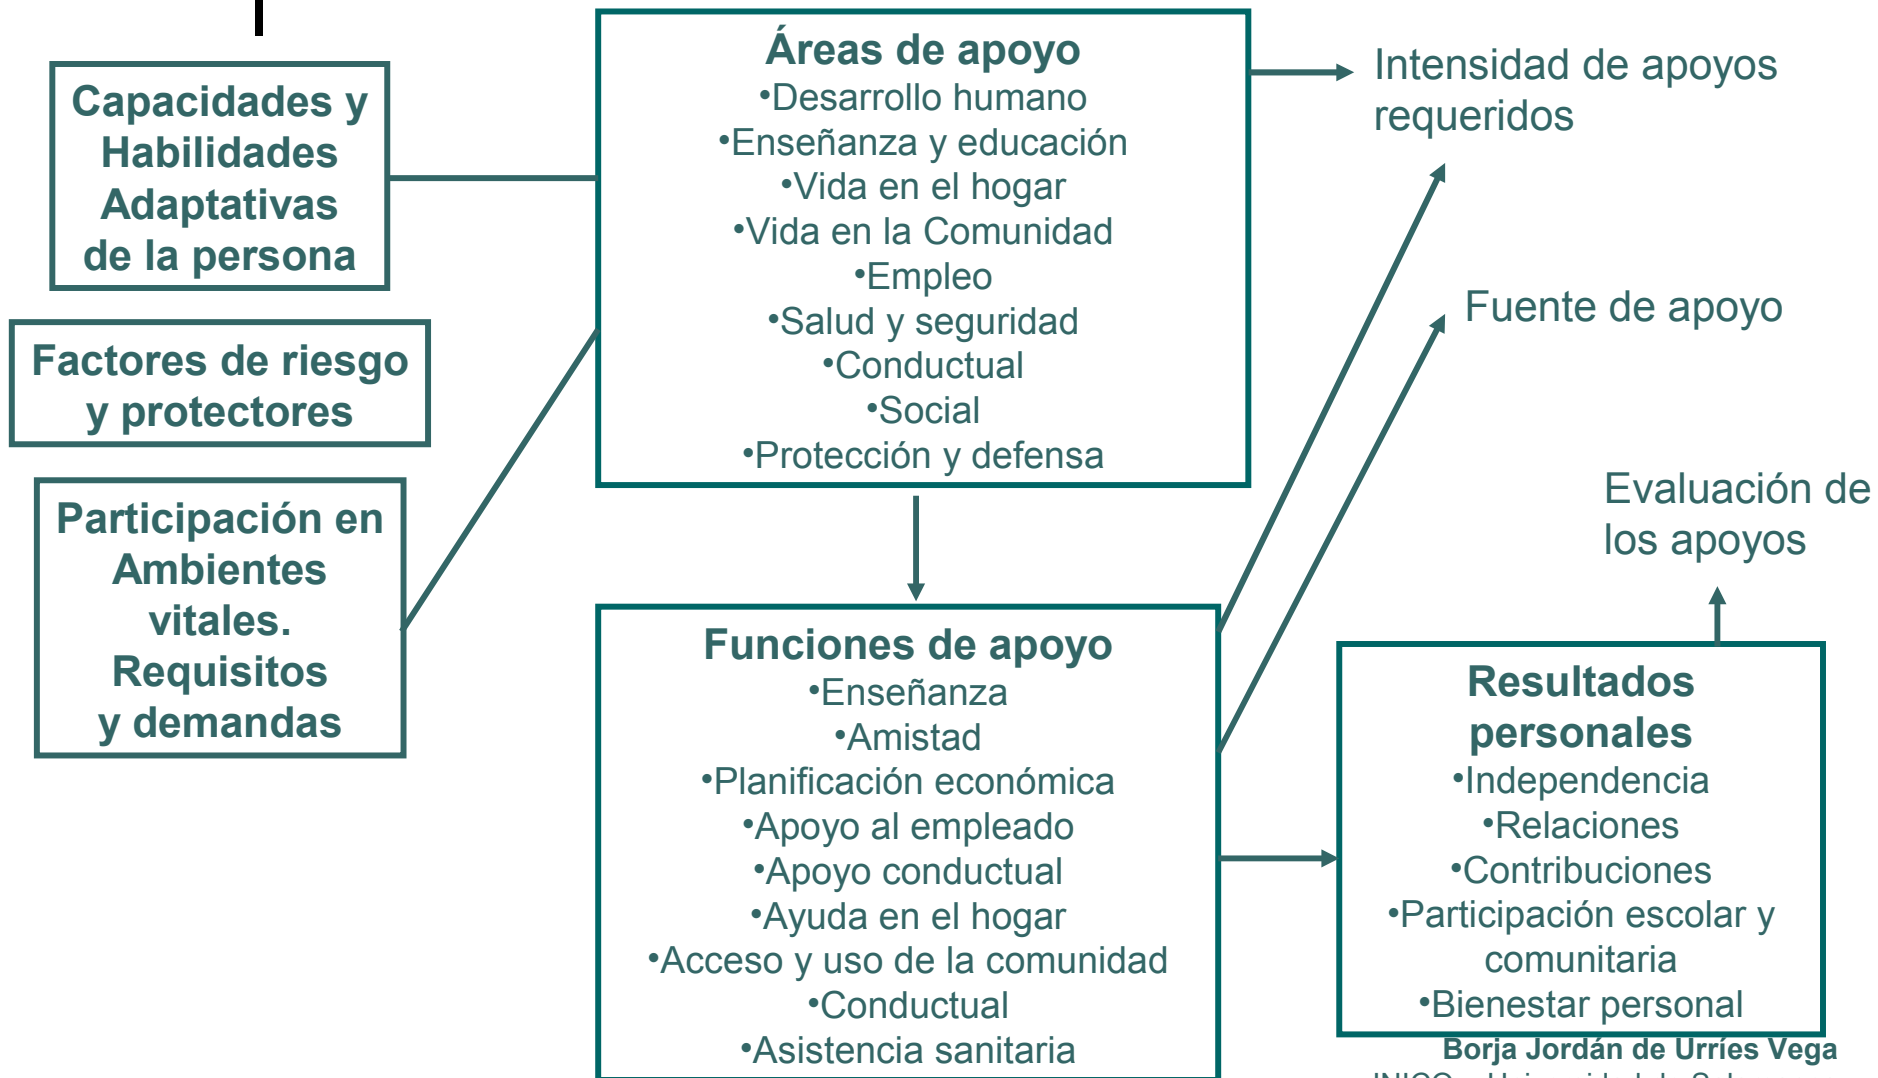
Capacidades y Habilidades Adaptativas de la persona

Factores de riesgo y protectores

Participación en Ambientes vitales. Requisitos y demandas

Áreas de apoyo
•Desarrollo humano
•Enseñanza y educación
•Vida en el hogar
•Vida en la Comunidad
•Empleo
•Salud y seguridad
•Conductual
•Social
•Protección y defensa

Intensidad de apoyos requeridos

Fuente de apoyo

Evaluación de los apoyos

Funciones de apoyo
•Enseñanza
•Amistad
•Planificación económica
•Apoyo al empleado
•Apoyo conductual
•Ayuda en el hogar
•Acceso y uso de la comunidad
•Conductual
•Asistencia sanitaria

Resultados personales
•Independencia
•Relaciones
•Contribuciones
•Participación escolar y comunitaria
•Bienestar personal

Borja Jordán de Urríes Vega
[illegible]